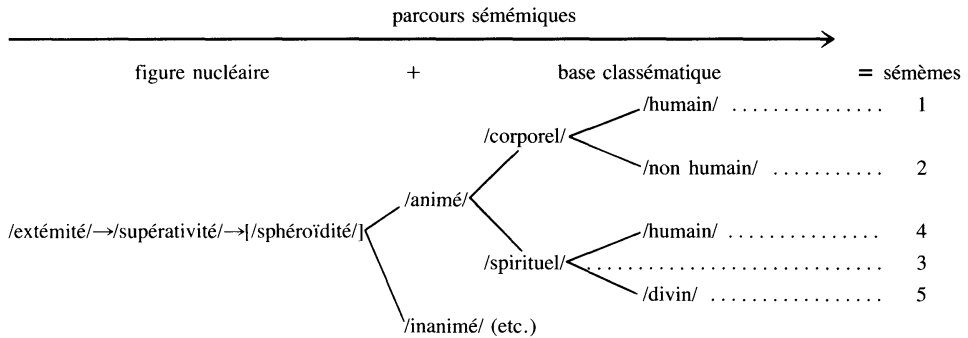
parcours sémémiques

figure nucléaire + base classématique = sémèmes

/humain/ . . . . . . . . . . . . . . . 1

/corporel/

/non humain/ . . . . . . . . . . 2

/extémité/→/supérativité/→[/sphéroïdité/] /animé/

/humain/ . . . . . . . . . . . . . . 4

/spirituel/ . . . . . . . . . . . . . . . . . . . . . . . . . . . . . . 3

/divin/ . . . . . . . . . . . . . . . 5

/inanimé/ (etc.)